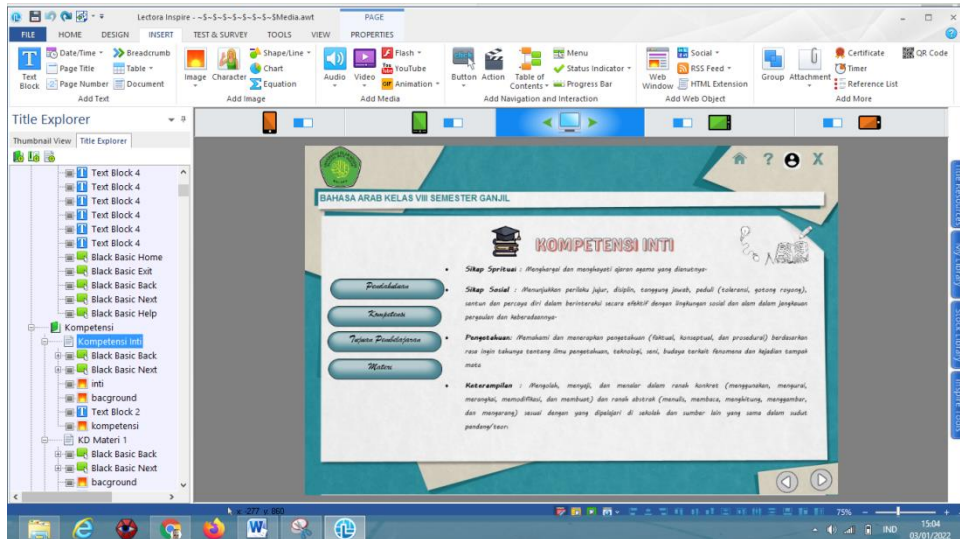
Lectora Inspire - ~$-$-$-$-$-$-$Media.awt

PAGE

FILE HOME DESIGN INSERT TEST & SURVEY TOOLS VIEW PROPERTIES

Text Block
Date/Time
Page Title
Page Number
Breadcrumb
Table
Document
Add Text

Image
Character
Shape/Line
Chart
Equation
Add Image

Audio
Video
Flash
YouTube
Animation
Add Media

Button
Action
Table of Contents
Menu
Status Indicator
Progress Bar
Add Navigation and Interaction

Web Window
Social
RSS Feed
HTML Extension
Add Web Object

Group
Attachment
Certificate
Timer
Reference List
QR Code
Add More

Title Explorer

Thumbnail View
Title Explorer

Text Block 4
Text Block 4
Text Block 4
Text Block 4
Text Block 4
Text Block 4
Black Basic Home
Black Basic Exit
Black Basic Back
Black Basic Next
Black Basic Help
Kompetensi
Kompetensi Inti
Black Basic Back
Black Basic Next
inti
bacground
Text Block 2
kompetensi
KD Materi 1
Black Basic Back
Black Basic Next
bacground

BAHASA ARAB KELAS VIII SEMESTER GANJIL

KOMPETENSI INTI

Pendahuluan
Kompetensi
Tujuan Pembelajaran
Materi

• Sikap Spritual : Menghargai dan menghayati ajaran agama yang dianutnya

• Sikap Sosial : Menunjukkan perilaku jujur, disiplin, tanggung jawab, peduli (toleransi, gotong royong), santun dan percaya diri dalam berinteraksi secara efektif dengan lingkungan sosial dan alam dalam jangkauan pergaulan dan keberadaannya

• Pengetahuan: Memahami dan menerapkan pengetahuan (faktual, konseptual, dan prosedural) berdasarkan rasa ingin tahunya tentang ilmu pengetahuan, teknologi, seni, budaya terkait fenomena dan kejadian tampak mata

• Keterampilan : Mengolah, menyaji, dan menalar dalam ranah konkret (menggunakan, mengurai, merangkai, memodifikasi, dan membuat) dan ranah abstrak (menulis, membaca, menghitung, menggambar, dan mengarang) sesuai dengan yang dipelajari di sekolah dan sumber lain yang sama dalam sudut pandang/teori

x: 277 y: 860
75%
IND
15:04
03/01/2022